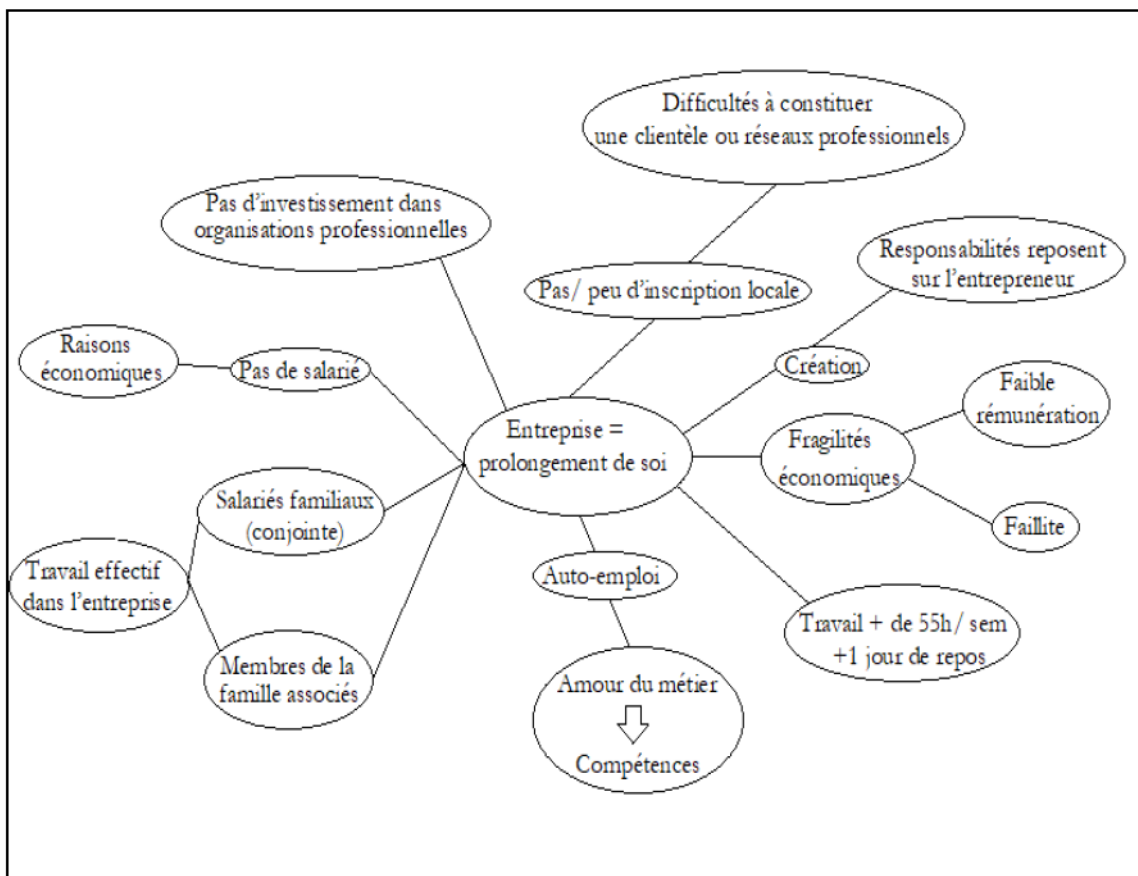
Difficultés à constituer une clientèle ou réseaux professionnels

Pas d'investissement dans organisations professionnelles

Responsabilités reposent sur l'entrepreneur

Pas/ peu d'inscription locale

Raisons économiques

Pas de salarié

Création

Faible rémunération

Entreprise = prolongement de soi

Fragilités économiques

Salariés familiaux (conjointe)

Faillite

Travail effectif dans l'entreprise

Auto-emploi

Travail + de 55h/ sem +1 jour de repos

Membres de la famille associés

Amour du métier

Compétences